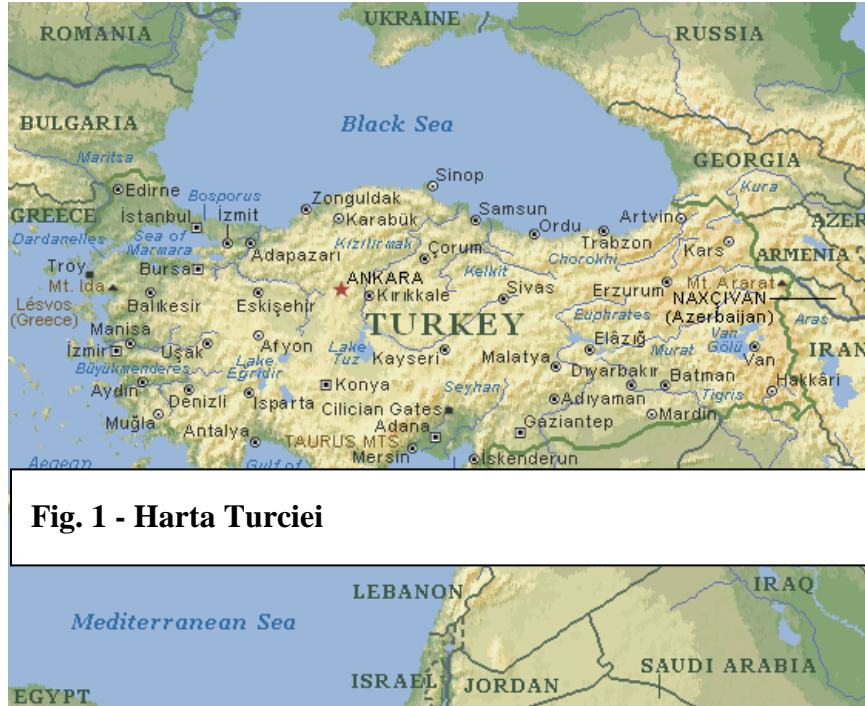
UKRAINE
ROMANIA
RUSSIA
BULGARIA
Black Sea
Maritsa
GEORGIA
Sinop
Edirne
Bosporus
Kura
Zonguldak
Samsun
GREECE
İstanbul
İzmit
Karabük
Artvin
AZER
Dardanelles
Sea of Marmara
Ordu
Kizilirmak
Trabzon
Kars
Çorum
ARMENIA
Troy
Bursa
Adapazari
Chorokhi
Mt. Ida
ANKARA
Kelkit
Mt. Ararat
Kırıkkale
Sivas
Erzurum
NAXÇIVAN
Lésvos (Greece)
Balıkesir
Eskişehir
TURKEY
Euphrates
(Azerbaijan)
Aras
Manisa
Elâzığ
Van Gölü
IRAN
İzmir
Uşak
Afyon
Lake Tuz
Kayseri
Malatya
Murat
Van
Büyükmenderes
Lake Eğridir
Konya
Diyarbakır
Batman
Hakkâri
Aydın
Denizli
Seyhan
Tigris
Isparta
Adıyaman
Mardin
Muğla
Cilician Gates
Antalya
Adana
Gaziantep
TAURUS MTS.
Aegean
Gulf of
Mersin
İskenderun

Fig. 1 - Harta Turciei

LEBANON
IRAQ
Mediterranean Sea
SAUDI ARABIA
ISRAEL
JORDAN
EGYPT